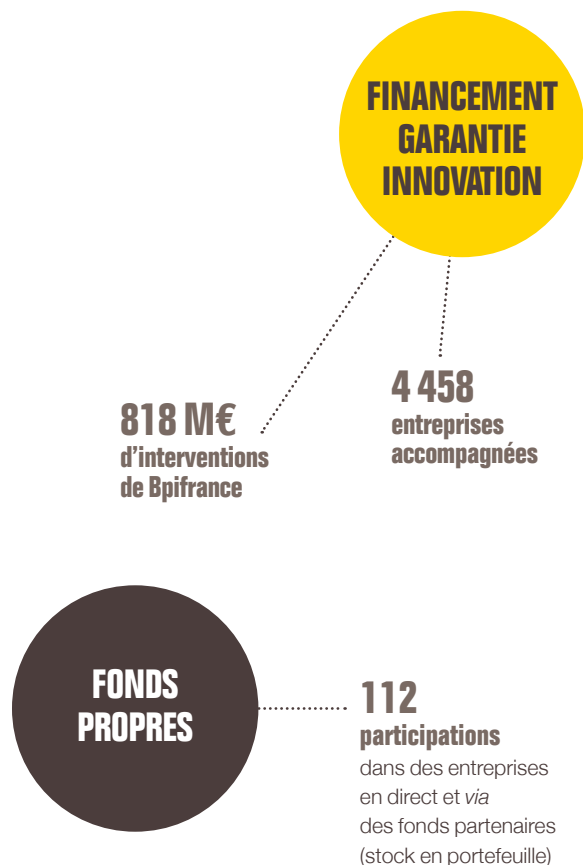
FINANCEMENT
GARANTIE
INNOVATION

818 M€
d'interventions de Bpifrance

4 458
entreprises accompagnées

FONDS
PROPRES

112
participations
dans des entreprises en direct et *via* des fonds partenaires (stock en portefeuille)